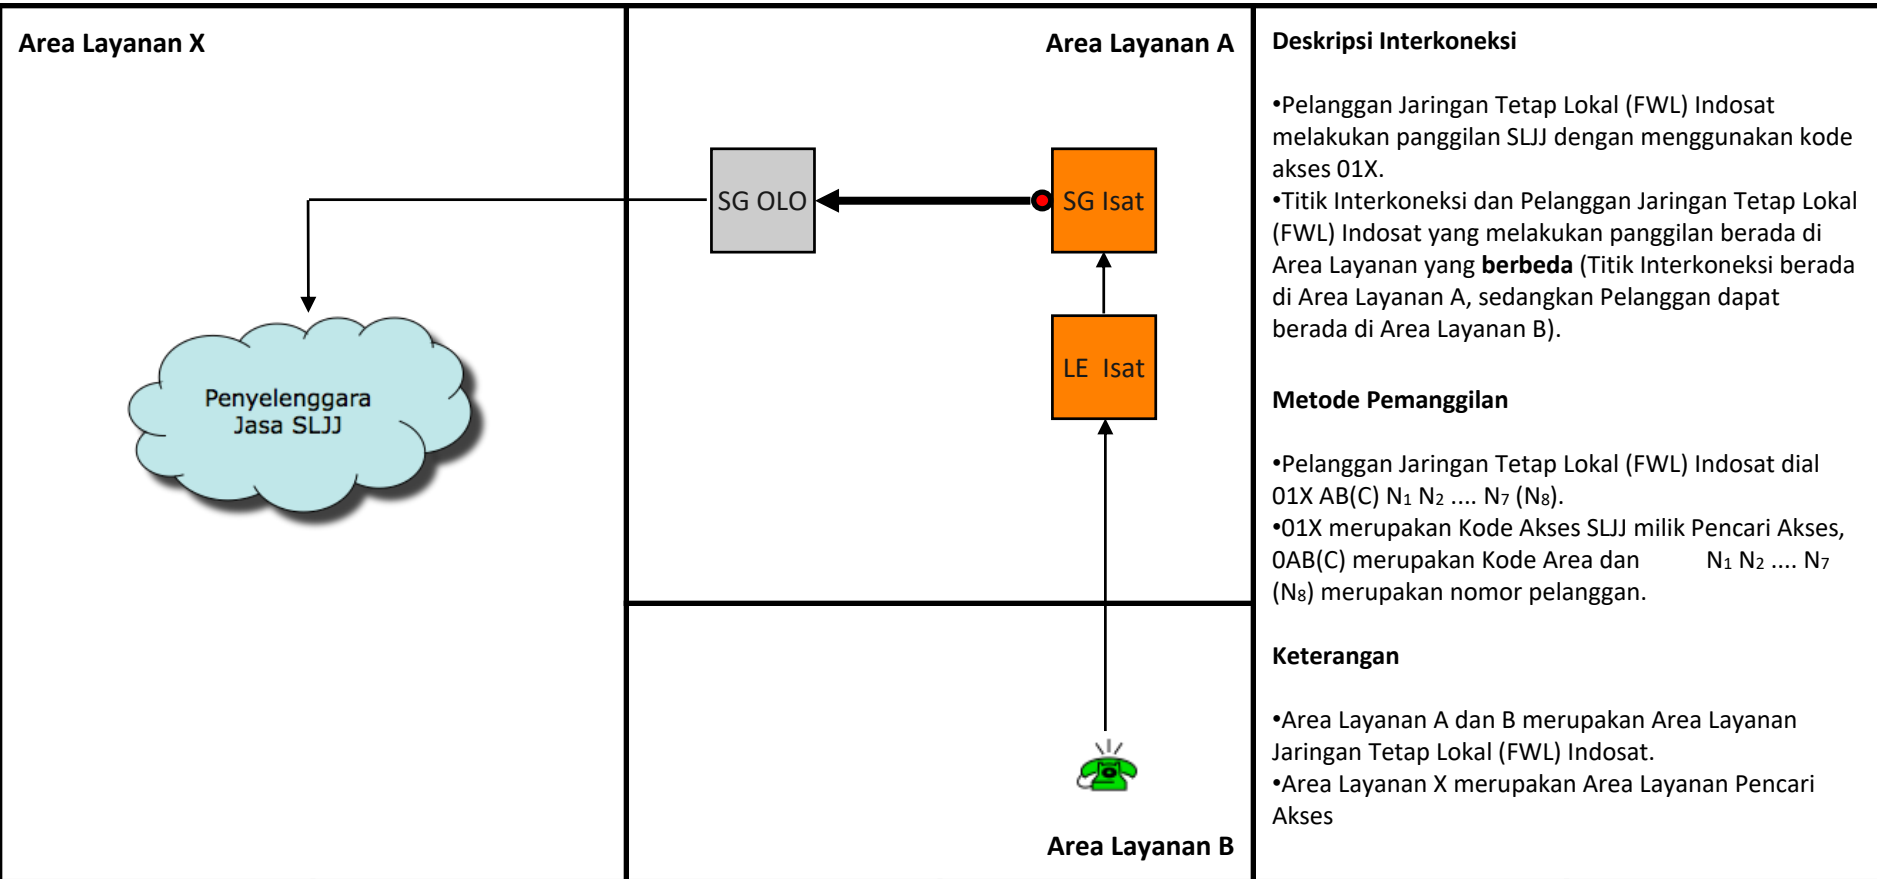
Area Layanan X

Penyelenggara Jasa SLJJ

Area Layanan A

SG OLO

SG Isat

LE Isat

Area Layanan B

Deskripsi Interkoneksi

•Pelanggan Jaringan Tetap Lokal (FWL) Indosat melakukan panggilan SLJJ dengan menggunakan kode akses 01X.
•Titik Interkoneksi dan Pelanggan Jaringan Tetap Lokal (FWL) Indosat yang melakukan panggilan berada di Area Layanan yang **berbeda** (Titik Interkoneksi berada di Area Layanan A, sedangkan Pelanggan dapat berada di Area Layanan B).

Metode Pemanggilan

•Pelanggan Jaringan Tetap Lokal (FWL) Indosat dial 01X AB(C) $N_1$ $N_2$ .... $N_7$ ($N_8$).
•01X merupakan Kode Akses SLJJ milik Pencari Akses, 0AB(C) merupakan Kode Area dan $N_1$ $N_2$ .... $N_7$ ($N_8$) merupakan nomor pelanggan.

Keterangan

•Area Layanan A dan B merupakan Area Layanan Jaringan Tetap Lokal (FWL) Indosat.
•Area Layanan X merupakan Area Layanan Pencari Akses